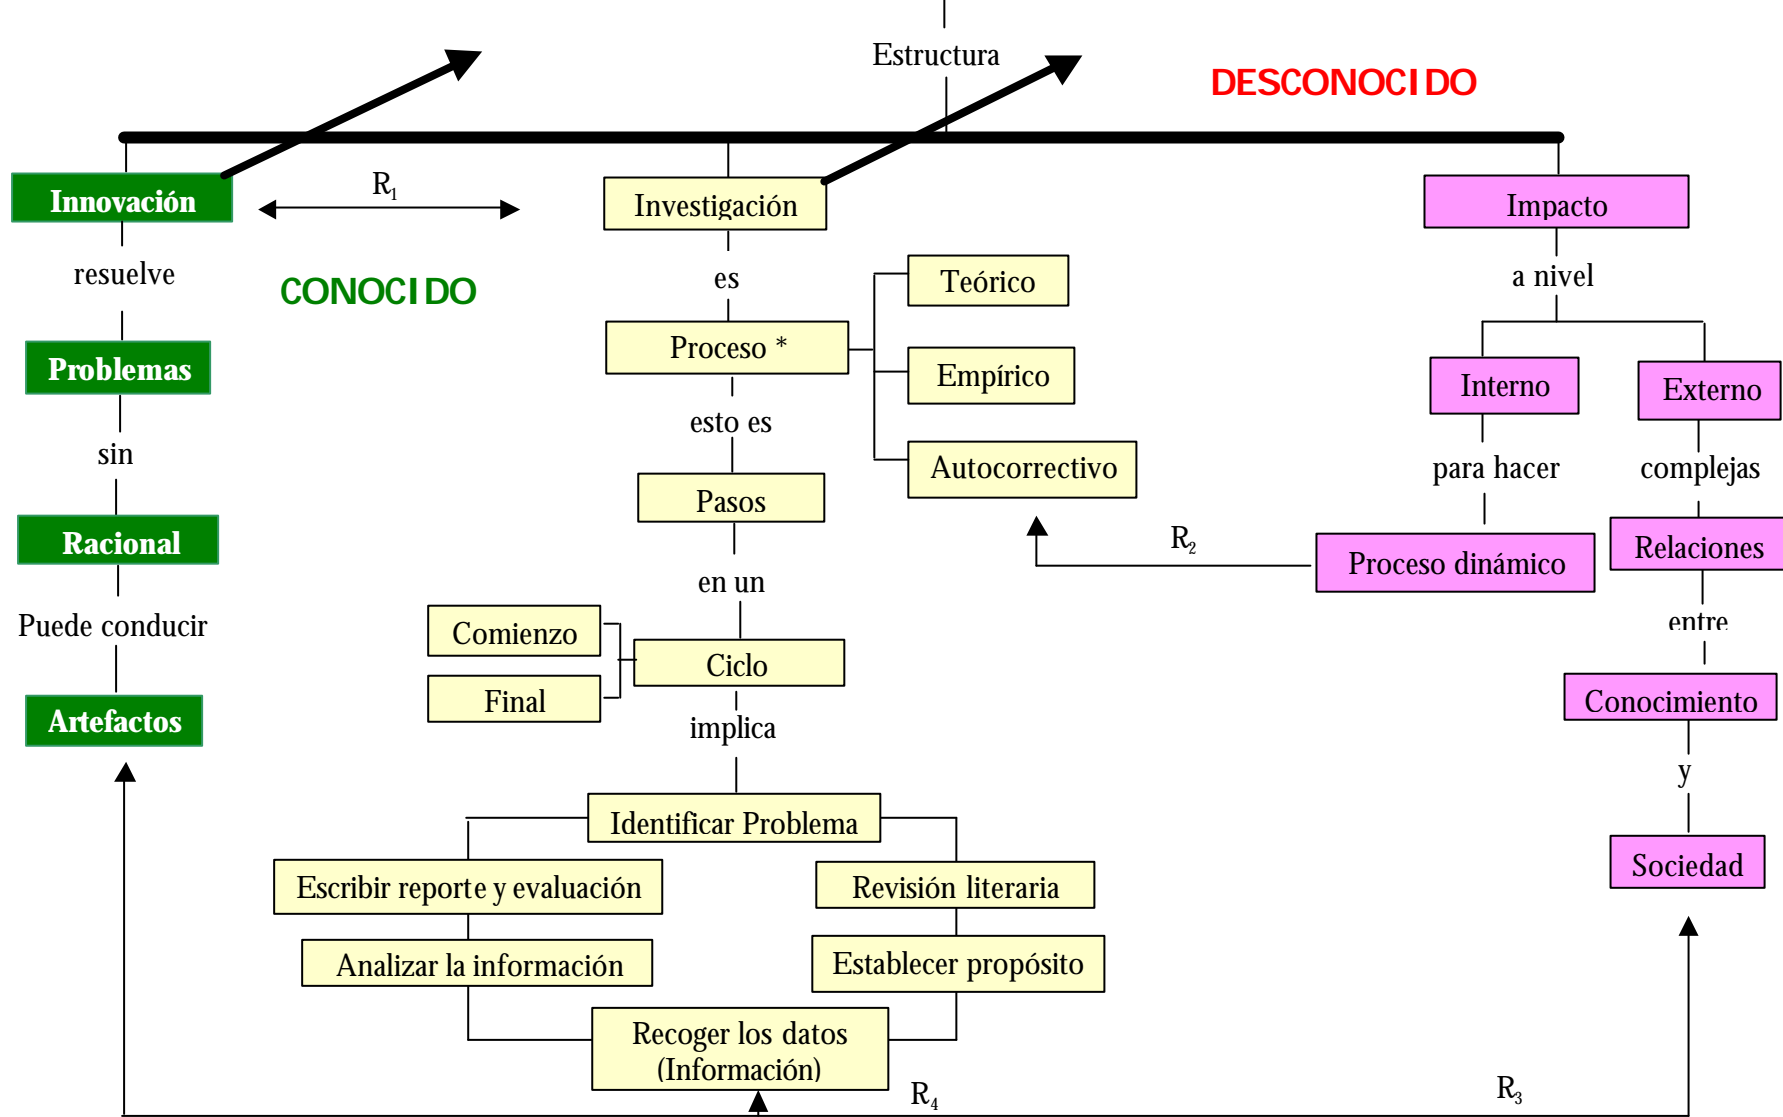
Estructura

DESCONOCIDO

Innovación

$R_1$

Investigación

Impacto

resuelve

CONOCIDO

es

Teórico

a nivel

Problemas

Proceso *

Empírico

Interno

Externo

sin

esto es

Autocorrectivo

para hacer

complejas

Pasos

Racional

$R_2$

Relaciones

Proceso dinámico

en un

Puede conducir

Comienzo

entre

Ciclo

Final

Conocimiento

Artefactos

implica

y

Identificar Problema

Sociedad

Escribir reporte y evaluación

Revisión literaria

Analizar la información

Establecer propósito

Recoger los datos (Información)

$R_4$

$R_3$